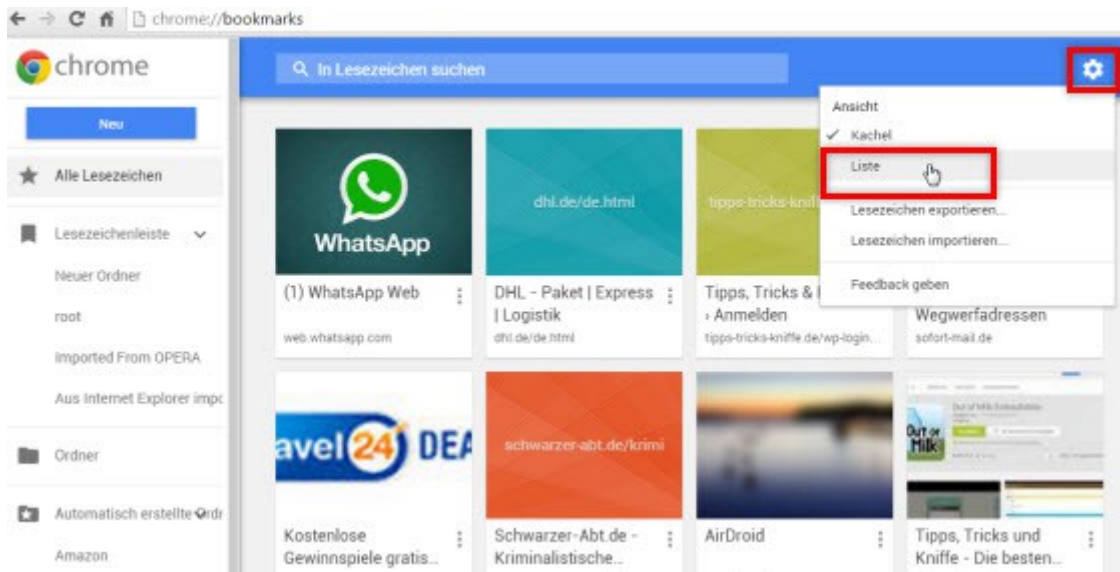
chrome://bookmarks

chrome

Neu

Alle Lesezeichen

Lesezeichenleiste

Neuer Ordner

root

Imported From OPERA

Aus Internet Explorer impo

Ordner

Automatisch erstellte Ordr

Amazon

In Lesezeichen suchen

Ansicht
✓ Kachel
Liste
Lesezeichen exportieren...
Lesezeichen importieren...
Feedback geben

WhatsApp

(1) WhatsApp Web
web.whatsapp.com

dhl.de/de.html

DHL - Paket | Express | Logistik
dhl.de/de.html

tipps-tricks-kniff

Tipps, Tricks & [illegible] › Anmelden
tipps-tricks-kniffe.de/wp-login...

Wegwerfadressen
sofort-mail.de

avel 24 DEA

Kostenlose Gewinnspiele gratis...

schwarzer-abt.de/krimi

Schwarzer-Abt.de - Kriminalistische...

AirDroid

Out of Milk

Tipps, Tricks und Kniffe - Die besten...